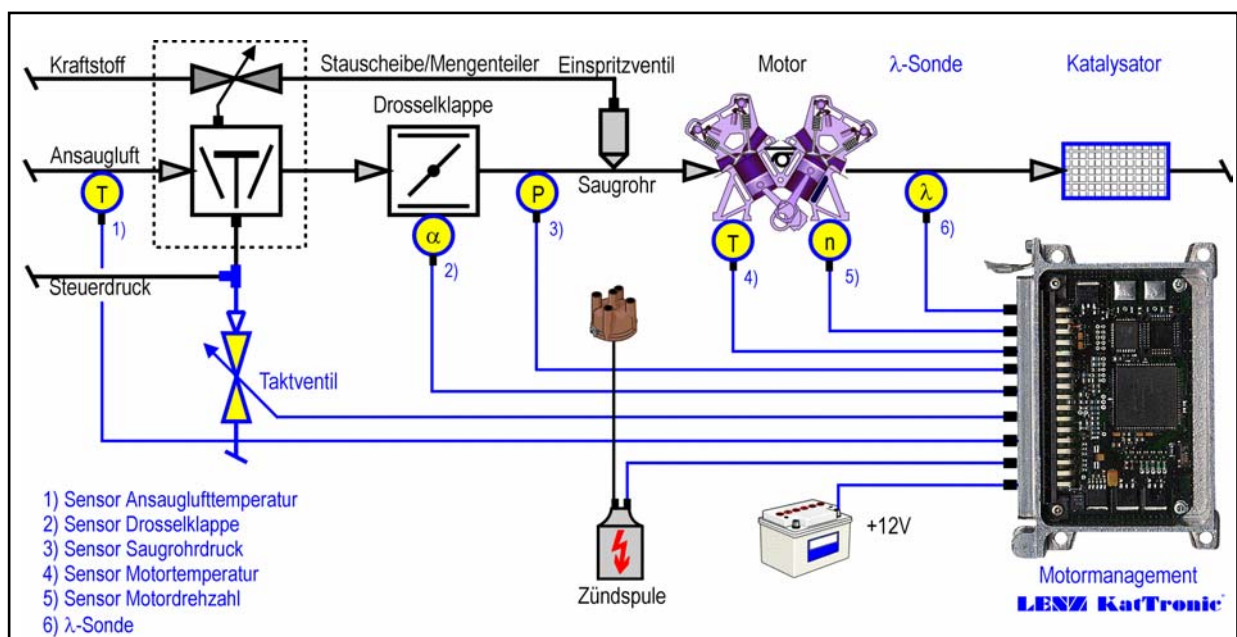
Kraftstoff
Stauscheibe/Mengenteiler
Einspritzventil
Motor
$\lambda$-Sonde
Katalysator
Drosselklappe
Ansaugluft
T
1)
P
3)
Saugrohr
$\alpha$
2)
T
4)
n
5)
$\lambda$
6)
Steuerdruck
Taktventil
1) Sensor Ansauglufttemperatur
2) Sensor Drosselklappe
3) Sensor Saugrohrdruck
4) Sensor Motortemperatur
5) Sensor Motordrehzahl
6) $\lambda$-Sonde
Zündspule
+12V
Motormanagement
LENZ KatTronic